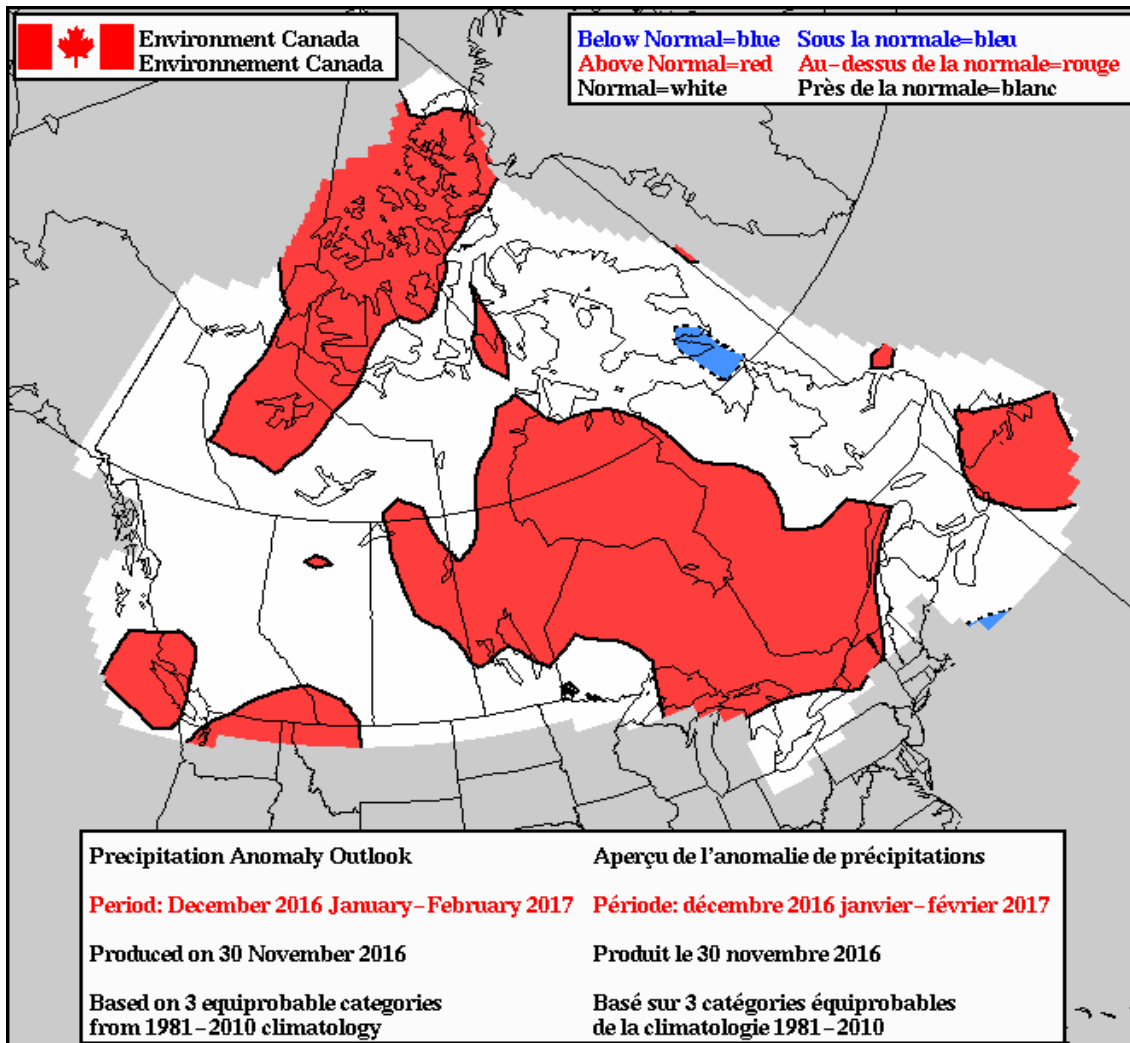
Environment Canada
Environnement Canada

Below Normal=blue
Above Normal=red
Normal=white

Sous la normale=bleu
Au-dessus de la normale=rouge
Près de la normale=blanc

Precipitation Anomaly Outlook

Period: December 2016 January–February 2017

Produced on 30 November 2016

Based on 3 equiprobable categories from 1981–2010 climatology

Aperçu de l'anomalie de précipitations

Période: décembre 2016 janvier–février 2017

Produit le 30 novembre 2016

Basé sur 3 catégories équiprobables de la climatologie 1981–2010